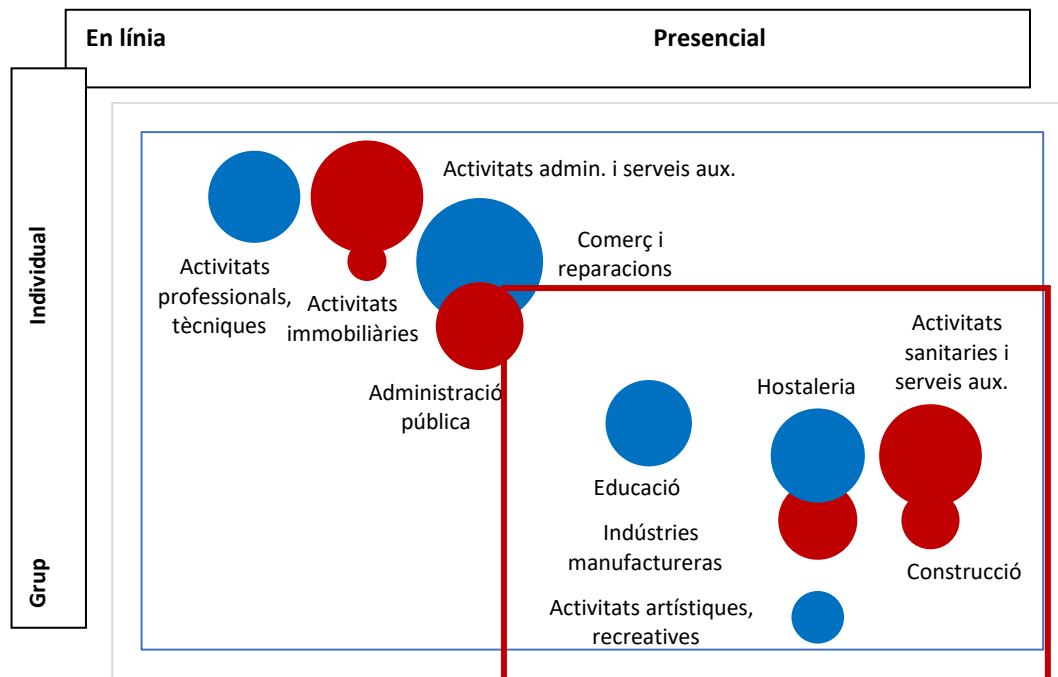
En línia

Presencial

Individual

Grup

Activitats admin. i serveis aux.

Comerç i reparacions

Activitats professionals, tècniques

Activitats immobiliàries

Administració pública

Activitats sanitaries i serveis aux.

Hostaleria

Educació

Indústries manufactureras

Construcció

Activitats artístiques, recreatives